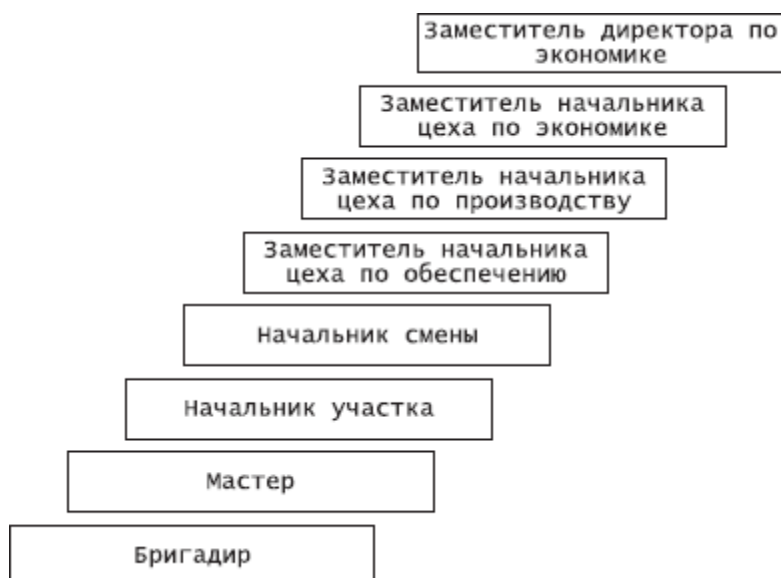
Заместитель директора по экономике

Заместитель начальника цеха по экономике

Заместитель начальника цеха по производству

Заместитель начальника цеха по обеспечению

Начальник смены

Начальник участка

Мастер

Бригадир